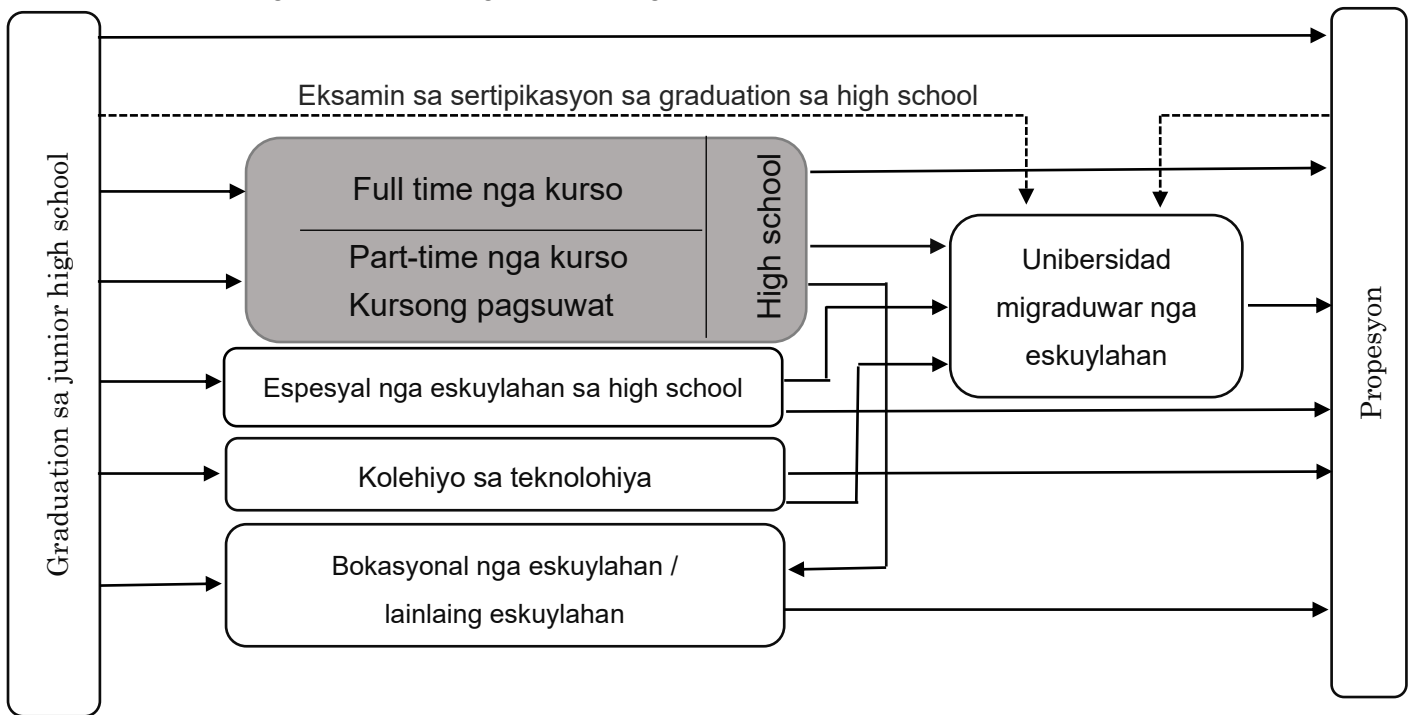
Graduation sa junior high school

Eksamin sa sertipikasyon sa graduation sa high school

Full time nga kurso

Part-time nga kurso

Kursong pagsuwat

High school

Unibersidad migraduwar nga eskuylahan

Espesyal nga eskuylahan sa high school

Kolehiyo sa teknolohiya

Bokasyonal nga eskuylahan / lainlaing eskuylahan

Propesyon